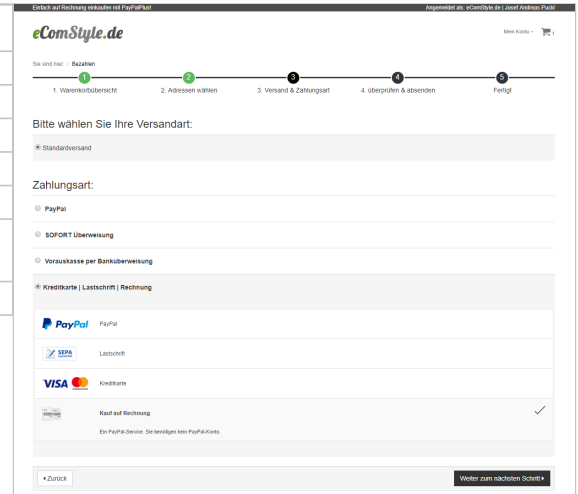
Einfach auf Rechnung einkaufen mit PayPalPlus!

Angemeldet als: eComStyle.de | Josef Andreas Puckl

eComStyle.de

Mein Konto 1

Sie sind hier: / Bezahlen

1 1. Warenkorbübersicht

2 2. Adressen wählen

3 3. Versand & Zahlungsart

4 4. überprüfen & absenden

5 Fertig

Bitte wählen Sie Ihre Versandart:

Standardversand

Zahlungsart:

PayPal

SOFORT Überweisung

Vorauskasse per Banküberweisung

Kreditkarte | Lastschrift | Rechnung

PayPal PayPal

SEPA Lastschrift

VISA Kreditkarte

Kauf auf Rechnung

Ein PayPal-Service. Sie benötigen kein PayPal-Konto.

Zurück

Weiter zum nächsten Schritt